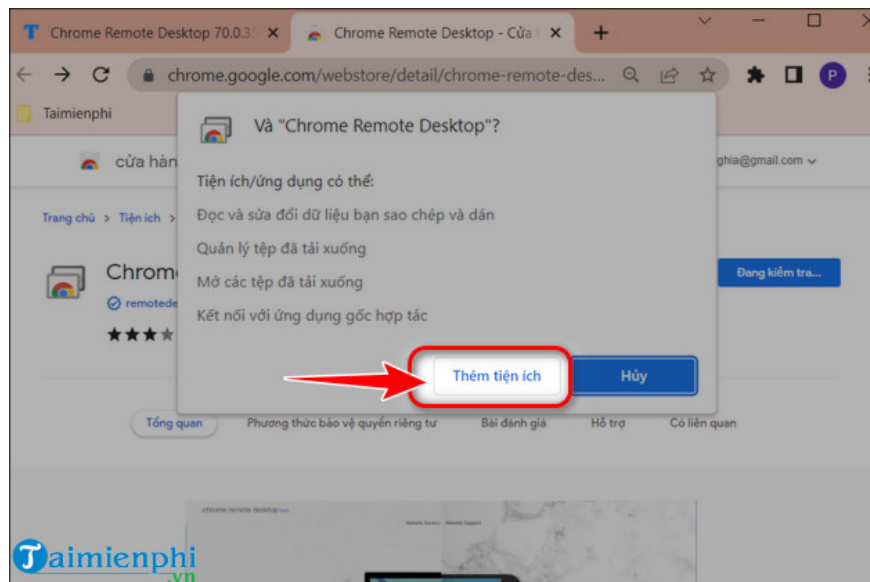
Chrome Remote Desktop 70.0.3 ×
Chrome Remote Desktop - Cửa ×
+

chrome.google.com/webstore/detail/chrome-remote-des...

P

Taimienphi

cửa hàn

ghia@gmail.com

Trang chủ > Tiện ích >

Chrom

remotede

★★★

Đang kiểm tra...

Và "Chrome Remote Desktop"?

Tiện ích/ứng dụng có thể:

Đọc và sửa đổi dữ liệu bạn sao chép và dán

Quản lý tệp đã tải xuống

Mở các tệp đã tải xuống

Kết nối với ứng dụng gốc hợp tác

Thêm tiện ích

Hủy

Tổng quan

Phương thức bảo vệ quyền riêng tư

Bài đánh giá

Hỗ trợ

Có liên quan

Taimienphi .vn